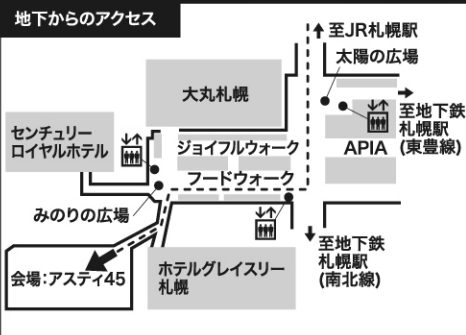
地下からのアクセス

至JR札幌駅

太陽の広場

大丸札幌

至地下鉄札幌駅（東豊線）

センチュリーロイヤルホテル

ジョイフルウォーク

APIA

フードウォーク

みのりの広場

至地下鉄札幌駅（南北線）

会場：アスティ45

ホテルグレイスリー札幌